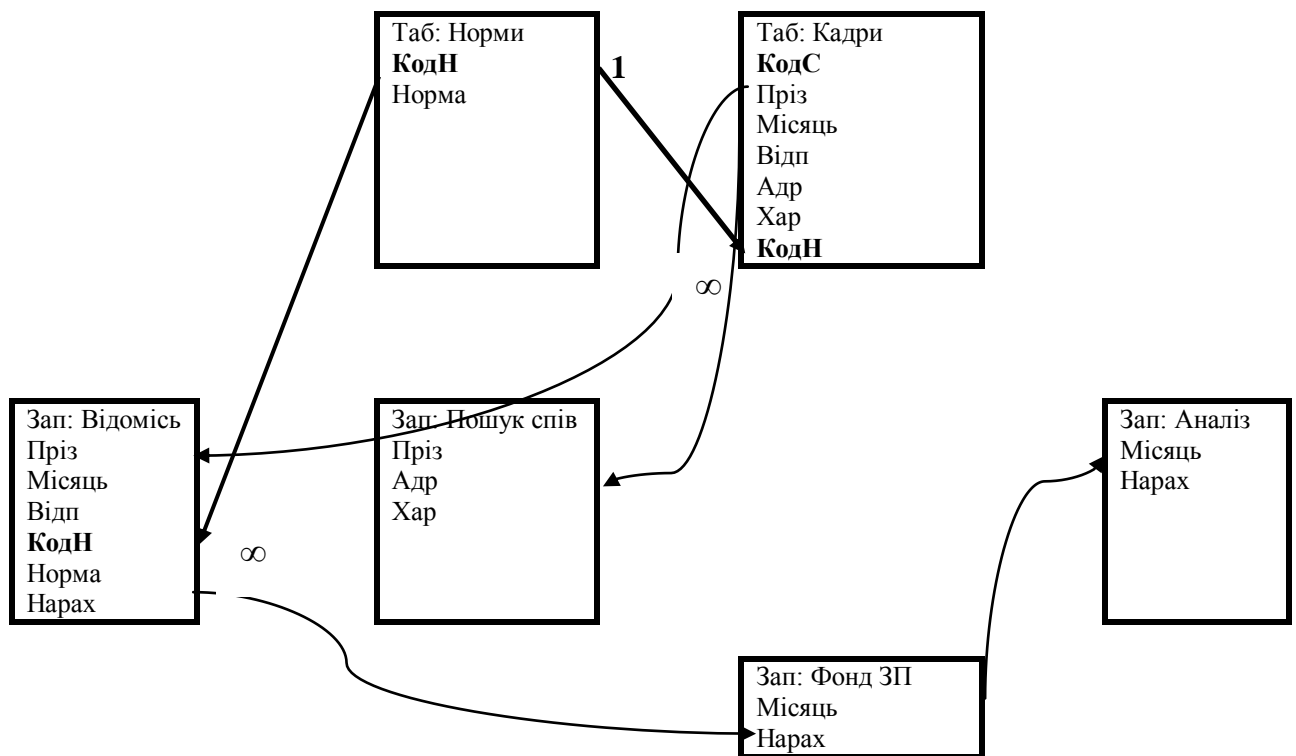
Таб: Норми
**КодН**
Норма

1

Таб: Кадри
**КодС**
Пріз
Місяць
Відп
Адр
Хар
**КодН**

$\infty$

Зап: Відомісь
Пріз
Місяць
Відп
**КодН**
Норма
Нарах

$\infty$

Зап: Пошук спів
Пріз
Адр
Хар

Зап: Аналіз
Місяць
Нарах

Зап: Фонд ЗП
Місяць
Нарах